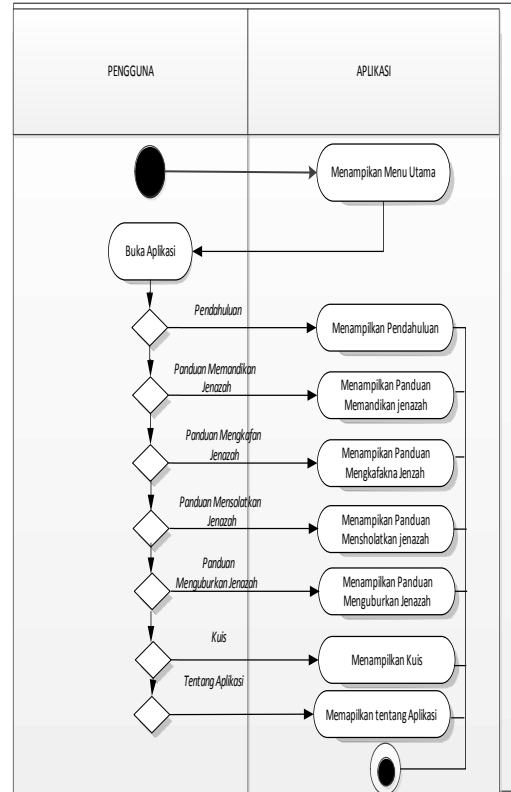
PENGGUNA

APLIKASI

Menampikan Menu Utama

Buka Aplikasi

Pendahuluan

Menampilkan Pendahuluan

Panduan Memandikan Jenazah

Menampilkan Panduan Memandikan jenazah

Panduan Mengkafan Jenazah

Menampilkan Panduan Mengkafakna Jenzah

Panduan Mensolatkan Jenazah

Menampilkan Panduan Mensholatkan jenazah

Panduan Menguburkan Jenazah

Menampilkan Panduan Menguburkan Jenazah

Kuis

Menampilkan Kuis

Tentang Aplikasi

Memapilkan tentang Aplikasi